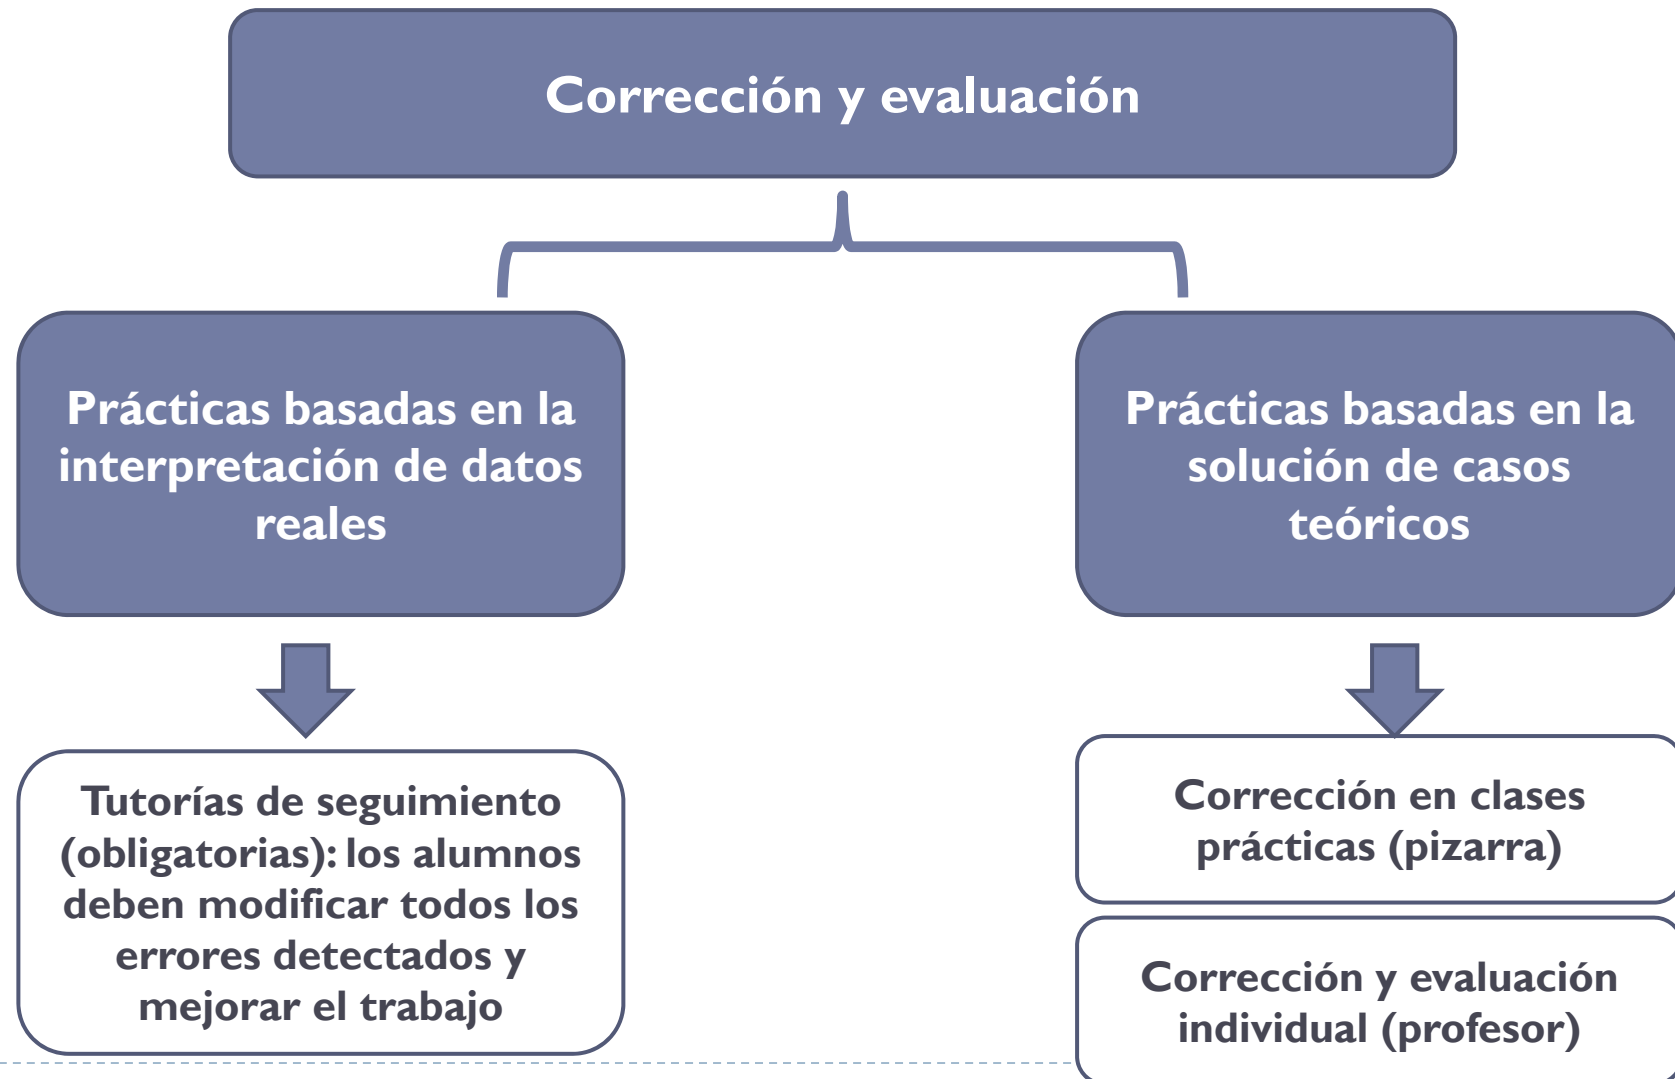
Corrección y evaluación

Prácticas basadas en la interpretación de datos reales

Tutorías de seguimiento (obligatorias): los alumnos deben modificar todos los errores detectados y mejorar el trabajo

Prácticas basadas en la solución de casos teóricos

Corrección en clases prácticas (pizarra)

Corrección y evaluación individual (profesor)